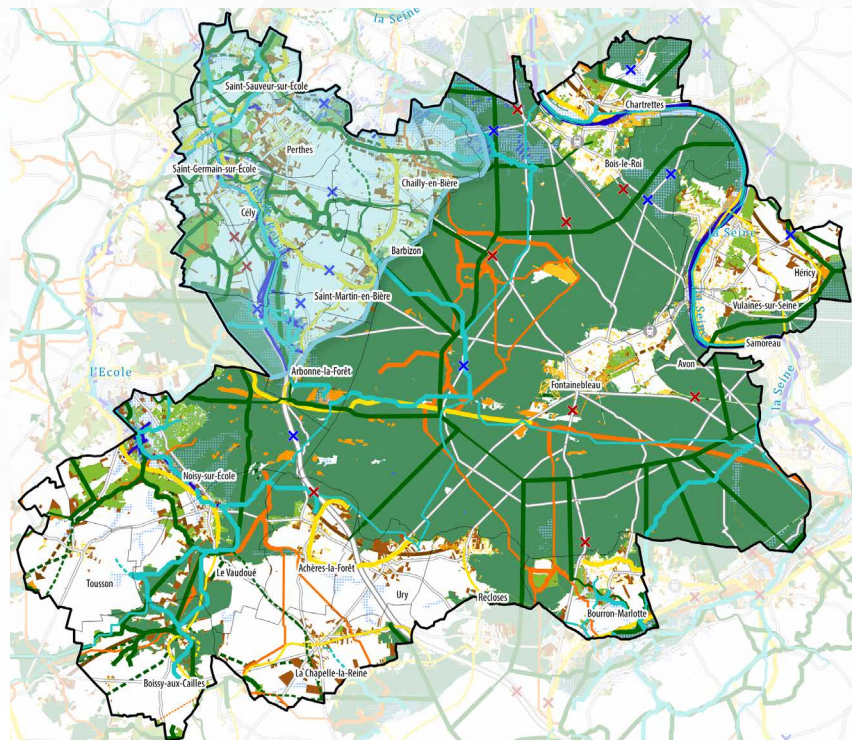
la Seine

Saint-Sauveur-sur-École

Chartrettes

Perthes

Bois-le-Roi

Saint-Germain-sur-École

Chailly-en-Bière

Cély

Barbizon

la Seine

Héricy

Saint-Martin-en-Bière

Vulaines-sur-Seine

la Seine

Samoreau

Avon

L'Ecole

Arbonne-la-Forêt

Fontainebleau

la Seine

Noisy-sur-École

Tousson

Le Vaudoué

Achères-la-Forêt

Ury

Recloses

Bourron-Marlotte

Boissy-aux-Cailles

La Chapelle-la-Reine